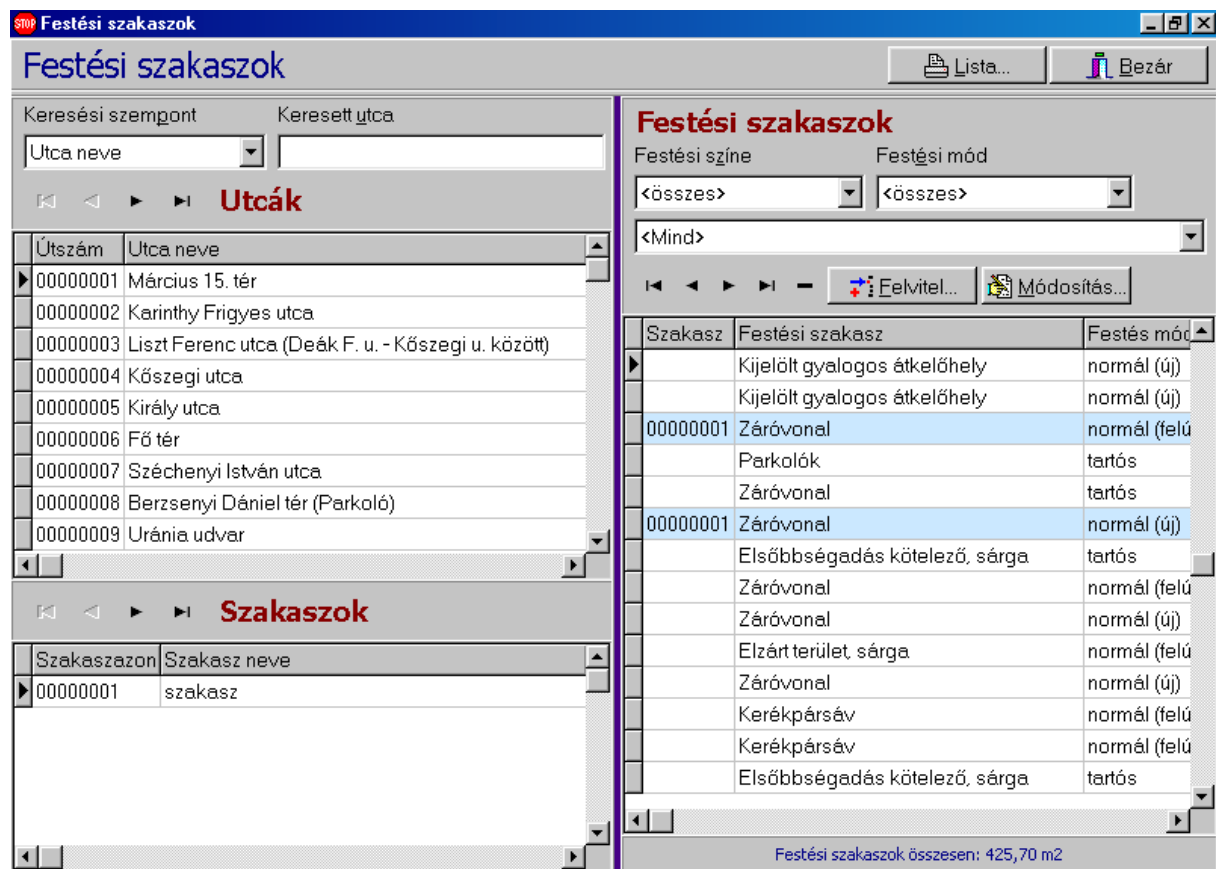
STOP Festési szakaszok

Festési szakaszok

Lista...

Bezár

Keresési szempont

Keresett utca

Utca neve

Utcák

| Útszám | Utca neve |
|---|---|
| 00000001 | Március 15. tér |
| 00000002 | Karinthy Frigyes utca |
| 00000003 | Liszt Ferenc utca (Deák F. u. - Kőszegi u. között) |
| 00000004 | Kőszegi utca |
| 00000005 | Király utca |
| 00000006 | Fő tér |
| 00000007 | Széchenyi István utca |
| 00000008 | Berzsenyi Dániel tér (Parkoló) |
| 00000009 | Uránia udvar |

Szakaszok

| Szakaszazon | Szakasz neve |
|---|---|
| 00000001 | szakasz |

Festési szakaszok

Festési színe

Festési mód

<összes>

<összes>

<Mind>

Felvitel...

Módosítás...

| Szakasz | Festési szakasz | Festés mód |
|---|---|---|
| | Kijelölt gyalogos átkelőhely | normál (új) |
| | Kijelölt gyalogos átkelőhely | normál (új) |
| 00000001 | Záróvonal | normál (felú |
| | Parkolók | tartós |
| | Záróvonal | tartós |
| 00000001 | Záróvonal | normál (új) |
| | Elsőbbségadás kötelező, sárga | tartós |
| | Záróvonal | normál (felú |
| | Záróvonal | normál (új) |
| | Elzárt terület, sárga | normál (felú |
| | Záróvonal | normál (új) |
| | Kerékpársáv | normál (felú |
| | Kerékpársáv | normál (felú |
| | Elsőbbségadás kötelező, sárga | tartós |

Festési szakaszok összesen: 425,70 m2